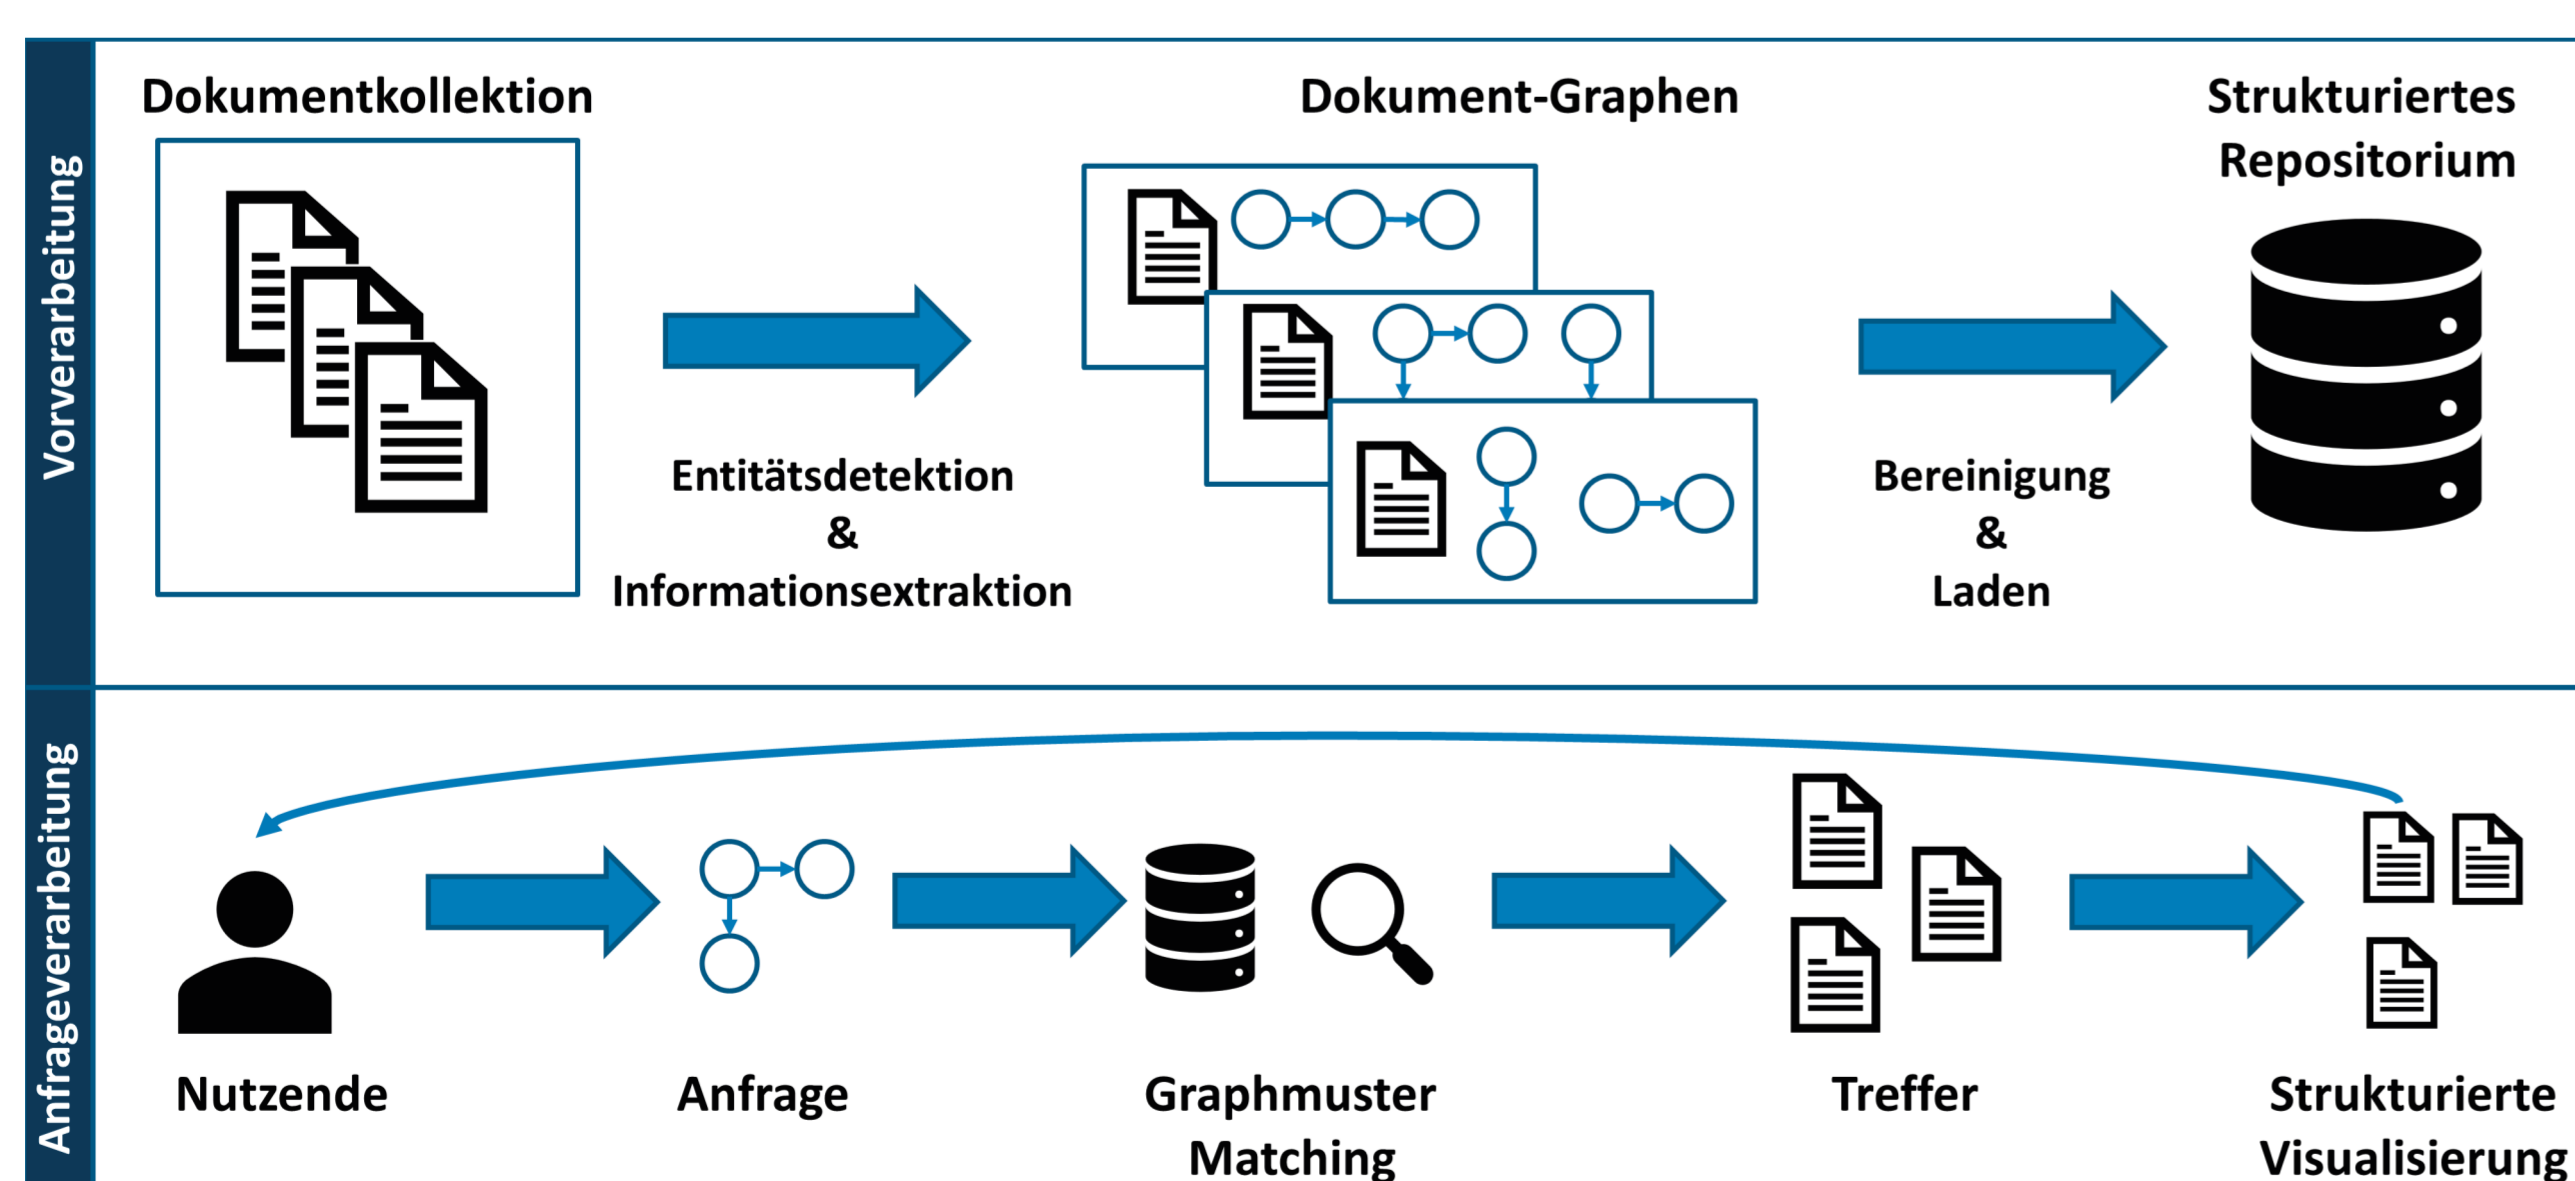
Vorverarbeitung

Dokumentkollektion

Entitätsdetektion
&
Informationsextraktion

Dokument-Graphen

Bereinigung
&
Laden

Strukturiertes
Repositorium

Anfrageverarbeitung

Nutzende

Anfrage

Graphmuster
Matching

Treffer

Strukturierte
Visualisierung